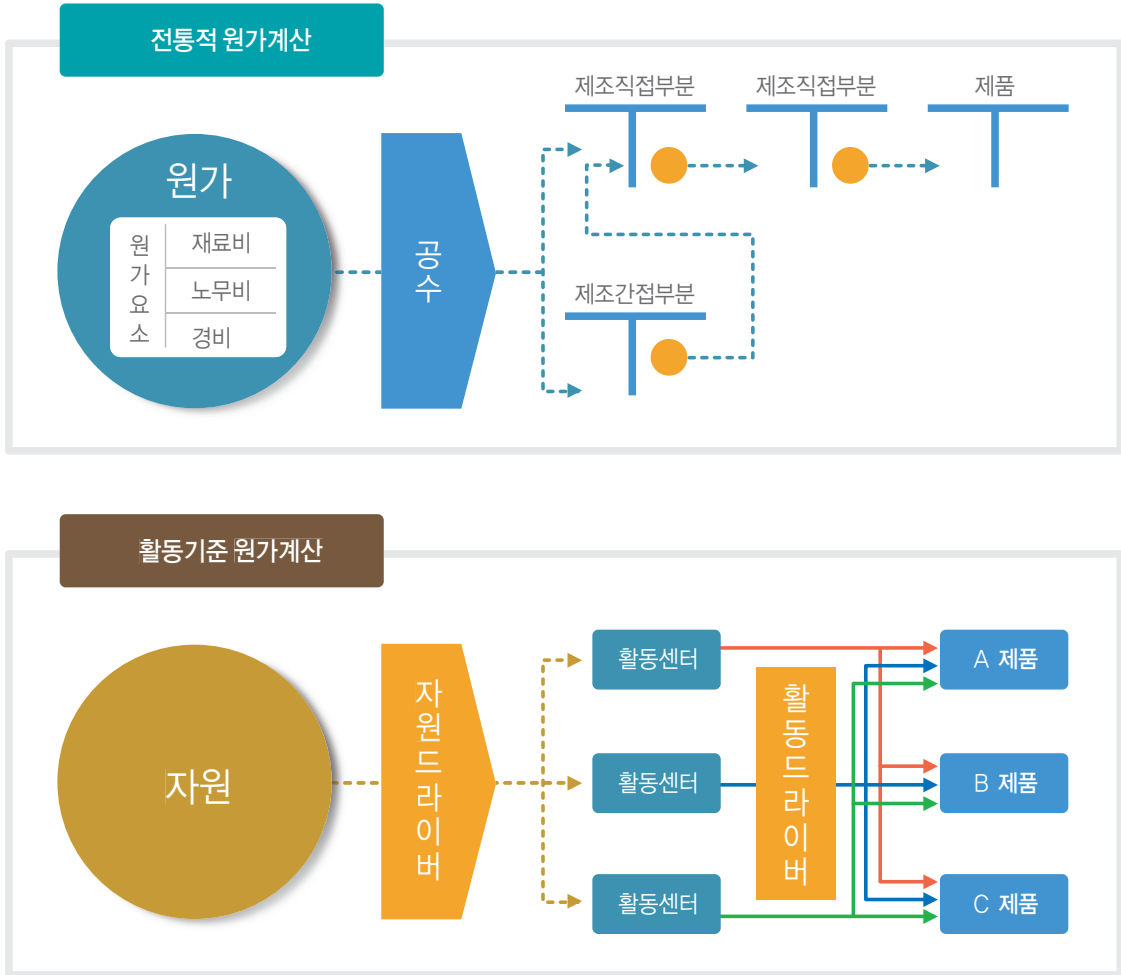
전통적 원가계산

원가

원가요소

재료비

노무비

경비

공수

제조직접부분

제조직접부분

제품

제조간접부분

활동기준 원가계산

자원

자원드라이버

활동센터

활동센터

활동센터

활동드라이버

A 제품

B 제품

C 제품